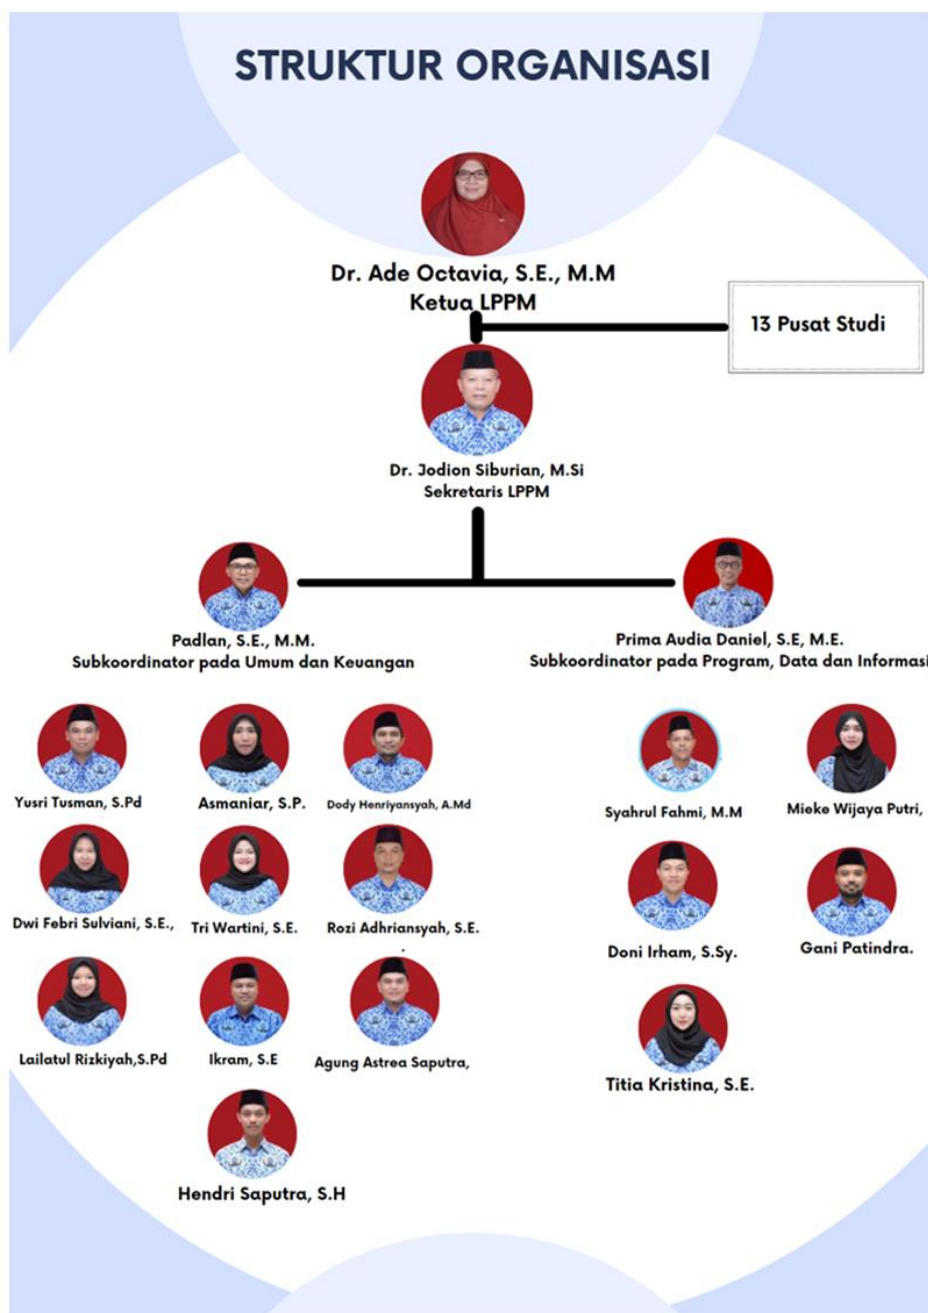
STRUKTUR ORGANISASI

Dr. Ade Octavia, S.E., M.M
Ketua LPPM

13 Pusat Studi

Dr. Jodion Siburian, M.Si
Sekretaris LPPM

Padlan, S.E., M.M.
Subkoordinator pada Umum dan Keuangan

Prima Audia Daniel, S.E, M.E.
Subkoordinator pada Program, Data dan Informasi

Yusri Tusman, S.Pd

Asmaniar, S.P.

Dody Henriyansyah, A.Md

Dwi Febri Sulviani, S.E.,

Tri Wartini, S.E.

Rozi Adhriansyah, S.E.

Lailatul Rizkiyah,S.Pd

Ikram, S.E

Agung Astrea Saputra,

Hendri Saputra, S.H

Syahrul Fahmi, M.M

Mieke Wijaya Putri,

Doni Irham, S.Sy.

Gani Patindra.

Titia Kristina, S.E.